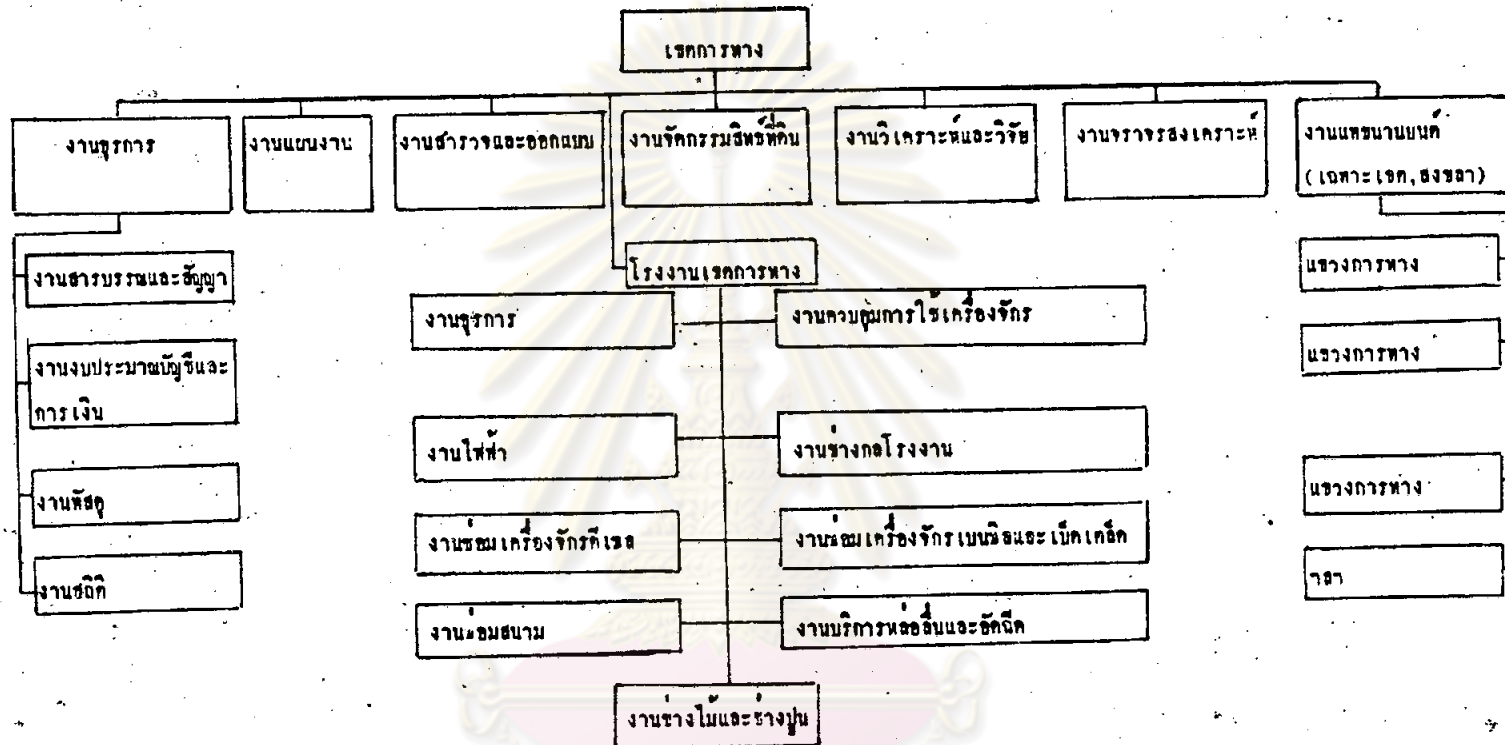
เขตการทาง

งานธุรการ

งานแผนงาน

งานสำรวจและออกแบบ

งานจัดกรรมสิทธิ์ที่ดิน

งานวิเคราะห์และวิจัย

งานจราจรสงเคราะห์

งานแพขนานยนต์ (เฉพาะเขต, สงขลา)

งานสารบรรณและสัญญา

งานงบประมาณบัญชีและการเงิน

งานพัสดุ

งานสถิติ

โรงงานเขตการทาง

งานธุรการ

งานควบคุมการใช้เครื่องจักร

งานไฟฟ้า

งานช่างกลโรงงาน

งานซ่อมเครื่องจักรดีเซล

งานซ่อมเครื่องจักรเบนซินและเบ็คเกล็ค

งานซ่อมสนาม

งานบริการหล่อลื่นและอัดฉีด

งานช่างไม้และช่างปูน

แขวงการทาง

แขวงการทาง

แขวงการทาง

ฯลฯ